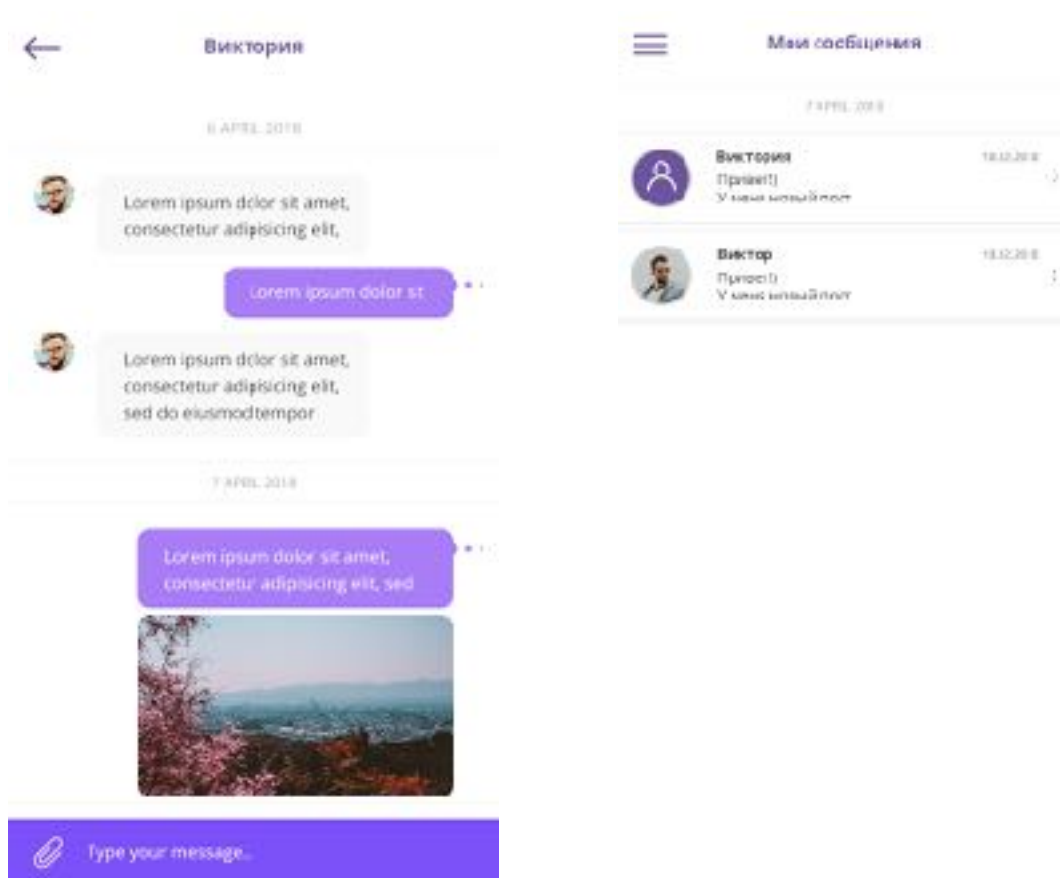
Виктория

6 APRIL 2018

Lorem ipsum dolor sit amet, consectetur adipisicing elit,

Lorem ipsum dolor sit

Lorem ipsum dolor sit amet, consectetur adipisicing elit, sed do eiusmodtempor

7 APRIL 2018

Lorem ipsum dolor sit amet, consectetur adipisicing elit, sed

Type your message...

Мои сообщения

7 APRIL 2018

Виктория
Привет!)
У меня новый пост

18.12.2018

Виктор
Привет!)
У меня новый пост

18.12.2018